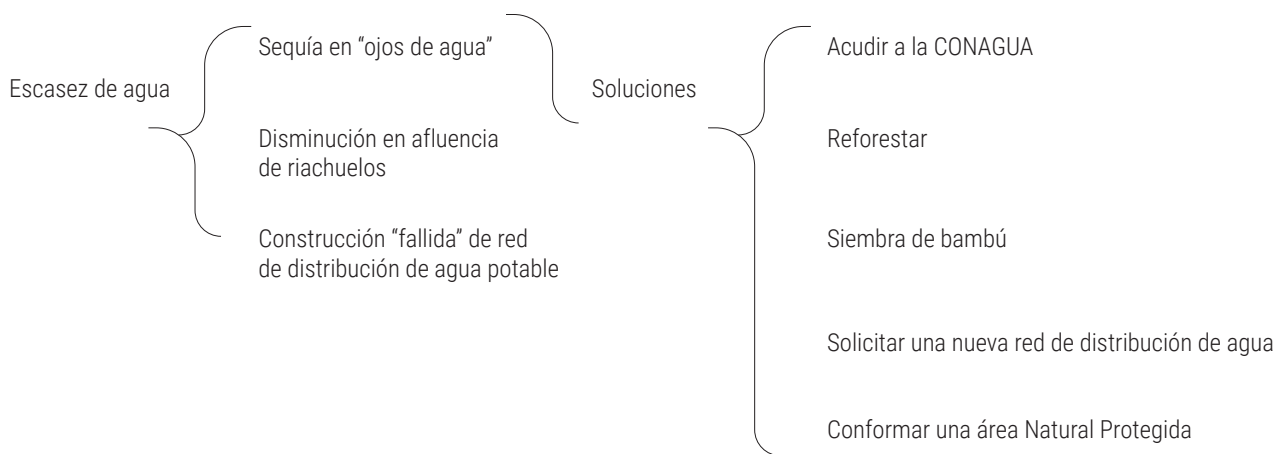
Escasez de agua

Sequía en “ojos de agua”

Disminución en afluencia de riachuelos

Construcción “fallida” de red de distribución de agua potable

Soluciones

Acudir a la CONAGUA

Reforestar

Siembra de bambú

Solicitar una nueva red de distribución de agua

Conformar una área Natural Protegida